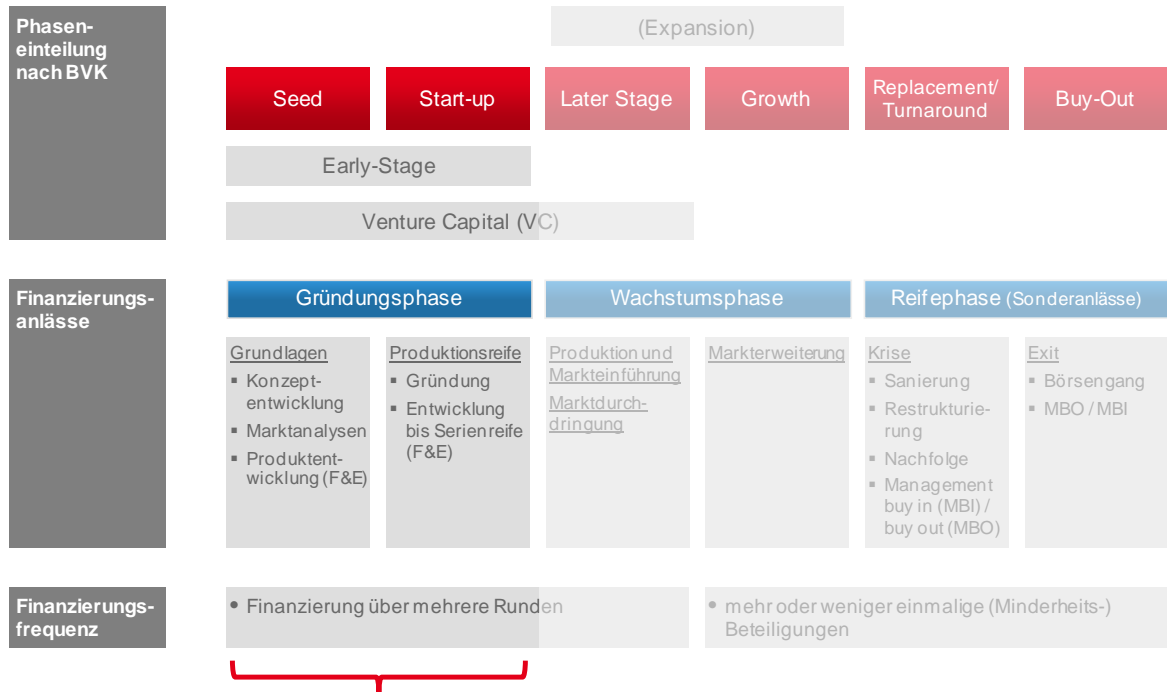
Phaseneinteilung nach BVK

(Expansion)

Seed | Start-up | Later Stage | Growth | Replacement/ Turnaround | Buy-Out

Early-Stage

Venture Capital (VC)

Finanzierungsanlässe

Gründungsphase

Wachstumsphase

Reifephase (Sonderanlässe)

Grundlagen
▪ Konzeptentwicklung
▪ Marktanalysen
▪ Produktentwicklung (F&E)

Produktionsreife
▪ Gründung
▪ Entwicklung bis Serienreife (F&E)

Produktion und Markteinführung
Marktdurchdringung

Markterweiterung

Krise
▪ Sanierung
▪ Restrukturierung
▪ Nachfolge
▪ Management buy in (MBI) / buy out (MBO)

Exit
▪ Börsengang
▪ MBO / MBI

Finanzierungsfrequenz

• Finanzierung über mehrere Runden

• mehr oder weniger einmalige (Minderheits-) Beteiligungen